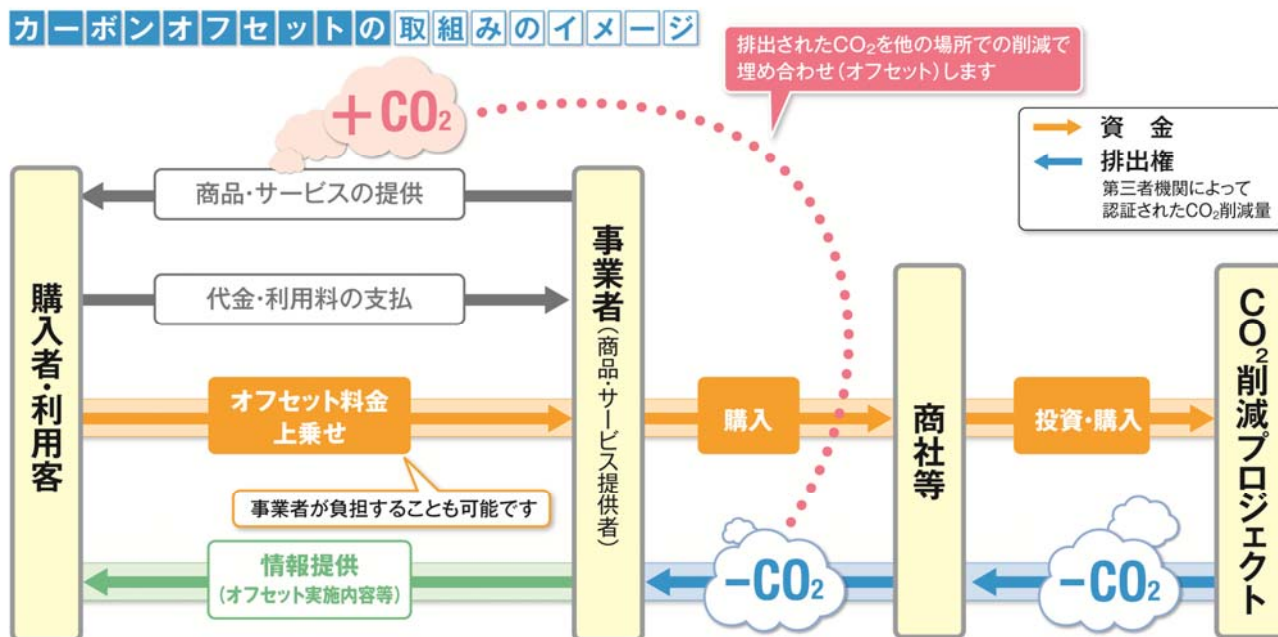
カーボンオフセットの取組みのイメージ

排出されたCO₂を他の場所での削減で埋め合わせ（オフセット）します

$+CO_2$

資金
排出権
第三者機関によって認証されたCO₂削減量

購入者・利用客

商品・サービスの提供

代金・利用料の支払

オフセット料金上乗せ

事業者が負担することも可能です

情報提供
（オフセット実施内容等）

事業者
（商品・サービス提供者）

購入

$-CO_2$

商社等

投資・購入

$-CO_2$

CO₂削減プロジェクト